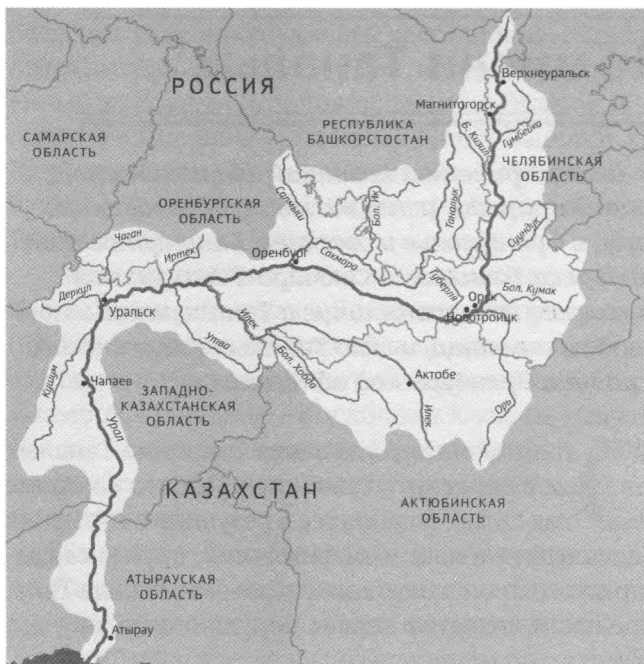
РОССИЯ

САМАРСКАЯ ОБЛАСТЬ

РЕСПУБЛИКА БАШКОРТОСТАН

Верхнеуральск

Магнитогорск

Б. Кизил

Гумбейка

ЧЕЛЯБИНСКАЯ ОБЛАСТЬ

ОРЕНБУРГСКАЯ ОБЛАСТЬ

Салмыш

Бол. Ик

Таналык

Суундук

Чаган

Иртек

Оренбург

Сакмара

Губерля

Бол. Кумак

Деркул

Уральск

Орск

Новотроицк

Илек

Утва

Бол. Хобда

Кушум

Чапаев

ЗАПАДНО-КАЗАХСТАНСКАЯ ОБЛАСТЬ

Актобе

Илек

Орь

Урал

КАЗАХСТАН

АКТЮБИНСКАЯ ОБЛАСТЬ

АТЫРАУСКАЯ ОБЛАСТЬ

Атырау